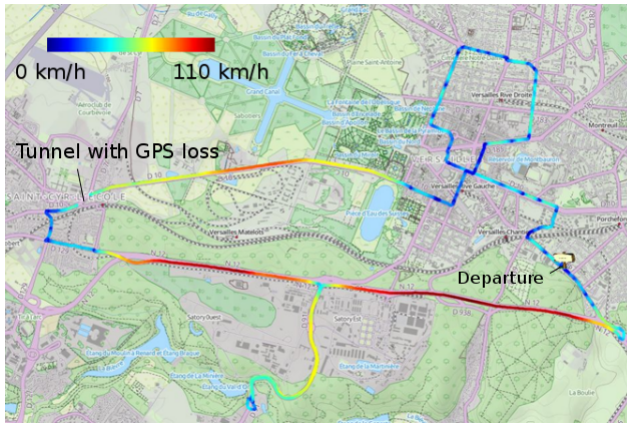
0 km/h
110 km/h
Tunnel with GPS loss
Departure
Grand Canal
Versailles Rive Droite
Versailles Rive Gauche
Versailles Chantiers
Montreuil
Porchefontaine
Saint-Cyr-l'École
Satory Ouest
Satory Est
La Boulie
Aérodrome de Courtelieue